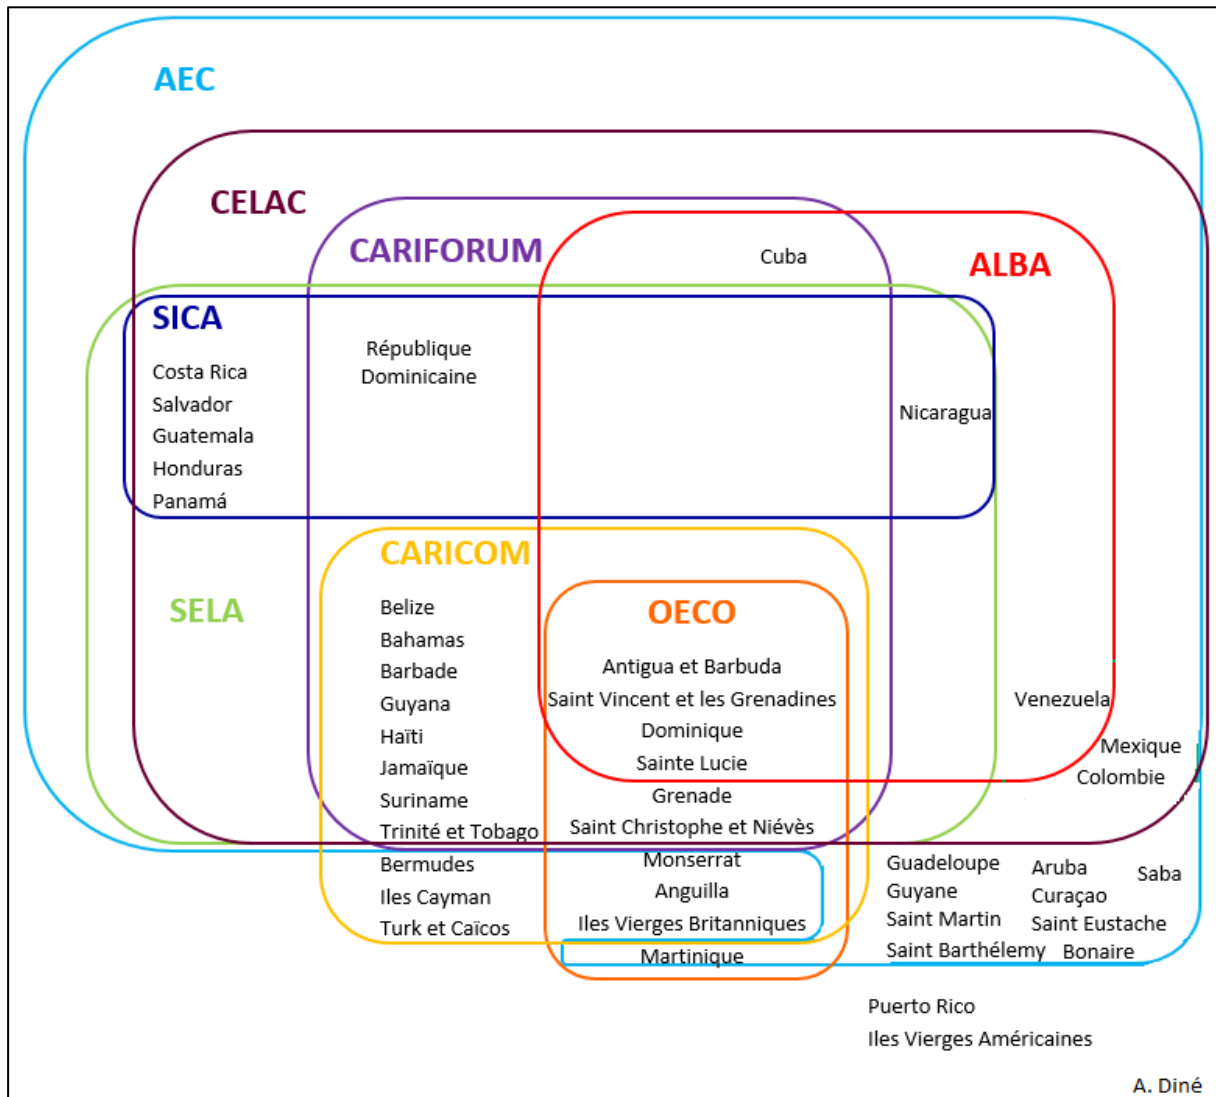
AEC

CELAC

CARIFORUM

Cuba

ALBA

SICA

Costa Rica
Salvador
Guatemala
Honduras
Panamá

République Dominicaine

Nicaragua

CARICOM

SELA

OECO

Belize
Bahamas
Barbade
Guyana
Haïti
Jamaïque
Suriname
Trinité et Tobago
Bermudes
Iles Cayman
Turk et Caïcos

Antigua et Barbuda
Saint Vincent et les Grenadines
Dominique
Sainte Lucie
Grenade
Saint Christophe et Niévès
Monserrat
Anguilla
Iles Vierges Britanniques
Martinique

Venezuela
Mexique
Colombie

Guadeloupe
Guyane
Saint Martin
Saint Barthélemy

Aruba
Curaçao
Saint Eustache
Bonaire

Saba

Puerto Rico
Iles Vierges Américaines

A. Diné